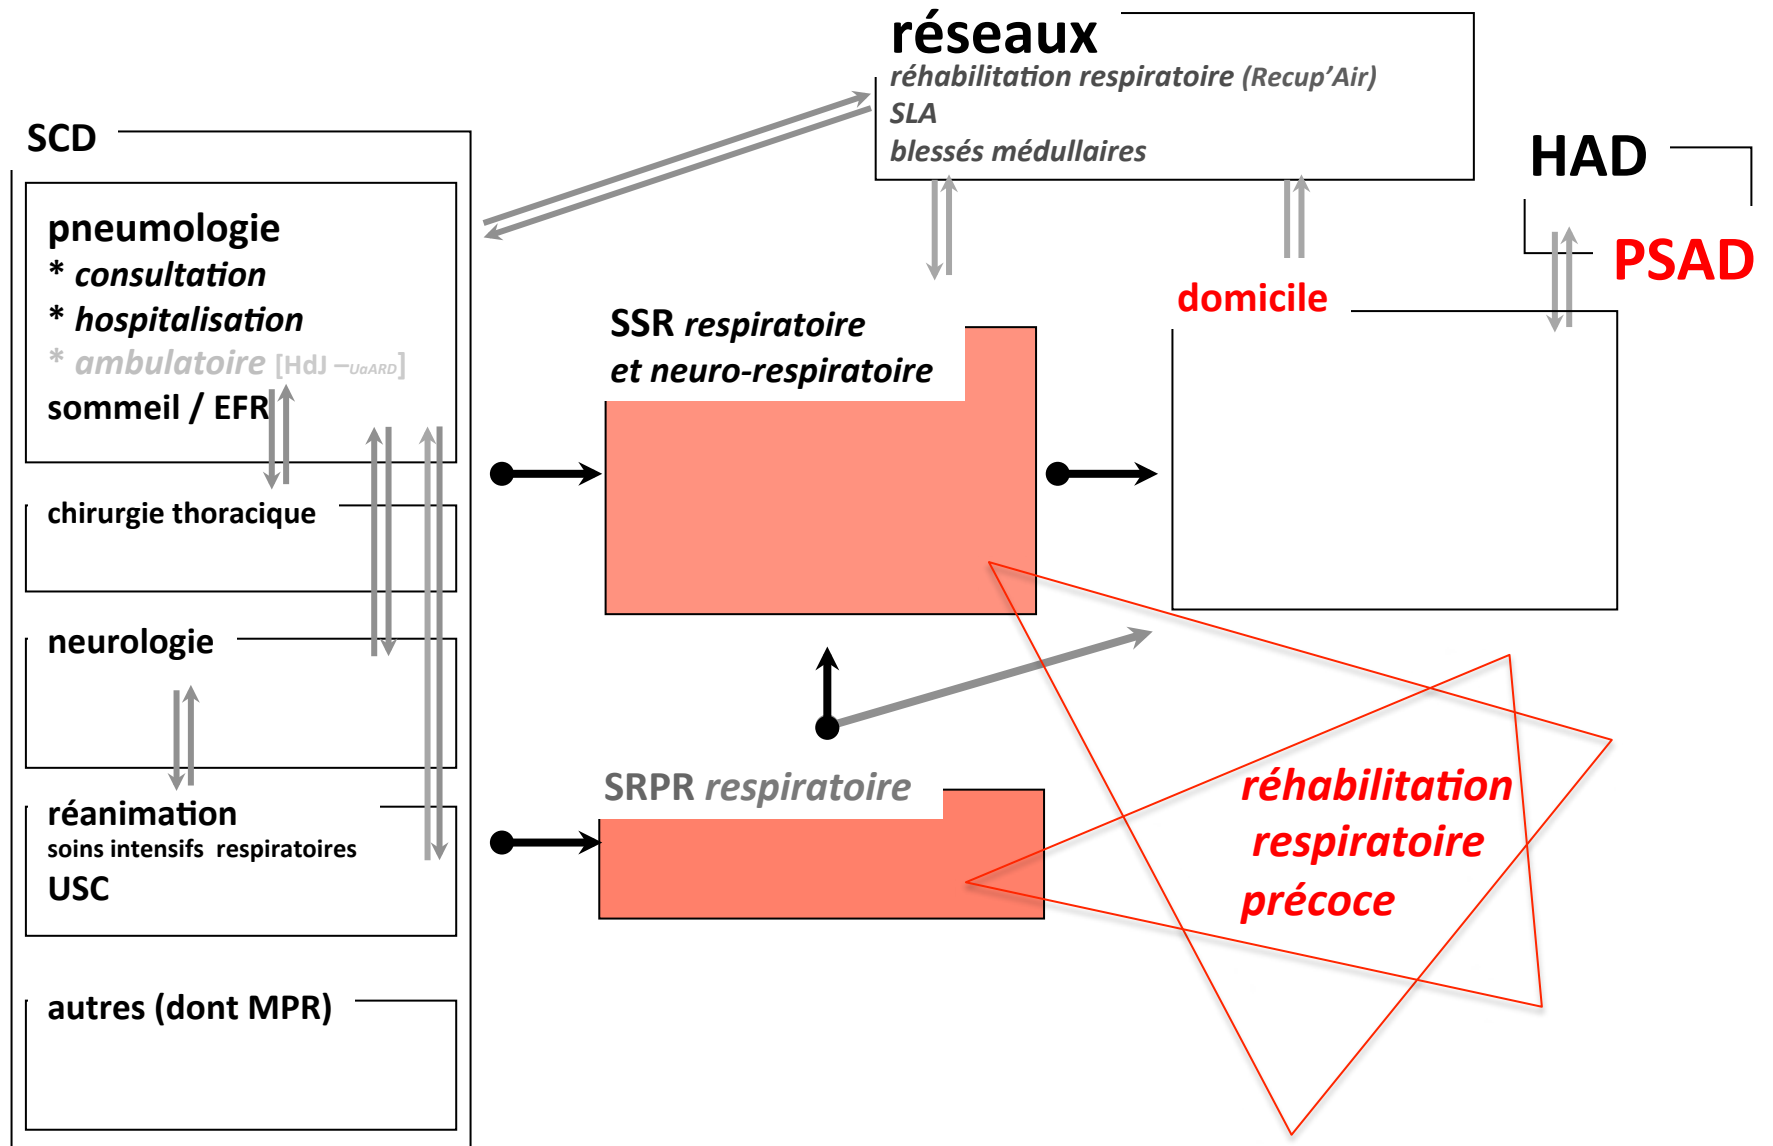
réseaux
réhabilitation respiratoire (Recup'Air)
SLA
blessés médullaires

SCD

pneumologie
* consultation
* hospitalisation
* ambulatoire [HdJ –UaARD]
sommeil / EFR

chirurgie thoracique

neurologie

réanimation
soins intensifs respiratoires
USC

autres (dont MPR)

HAD

PSAD

domicile

SSR respiratoire
et neuro-respiratoire

SRPR respiratoire

réhabilitation
respiratoire
précoce